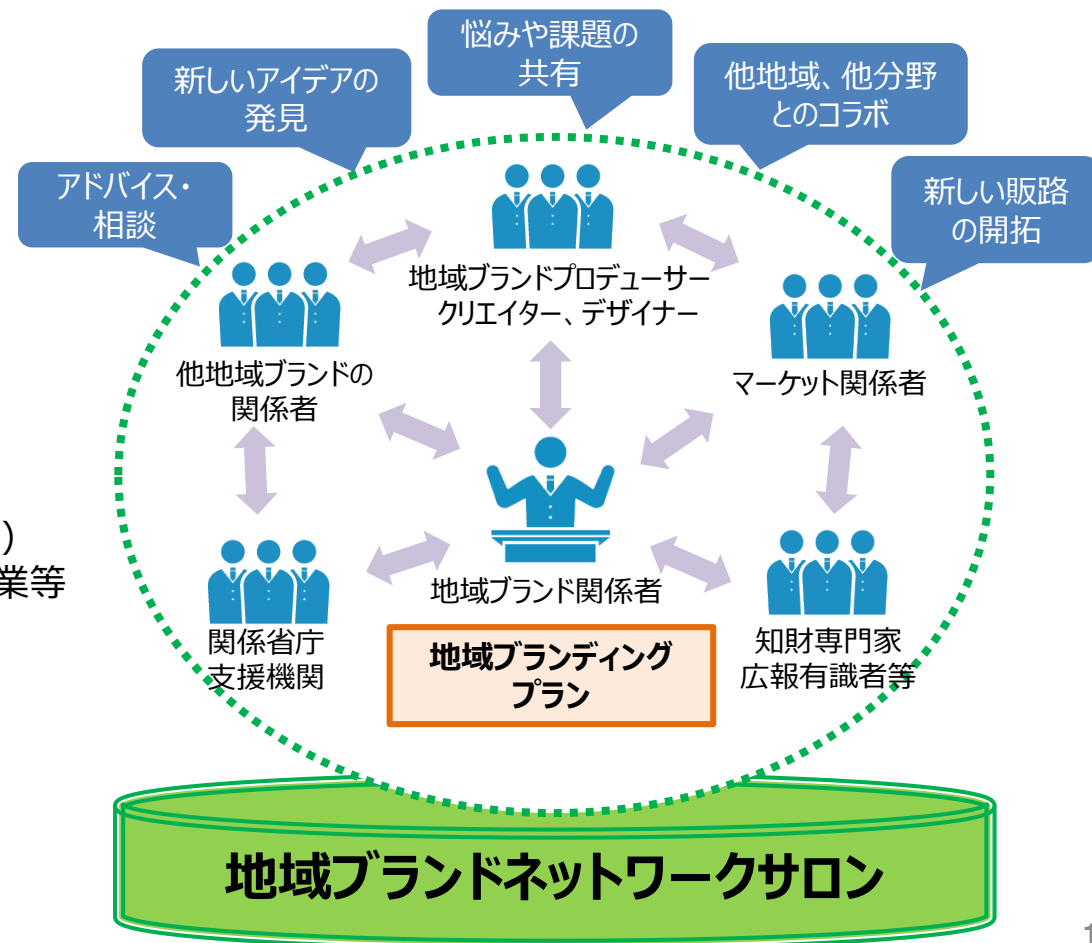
アドバイス・相談

新しいアイデアの発見

悩みや課題の共有

他地域、他分野とのコラボ

新しい販路の開拓

地域ブランドプロデューサー
クリエイター、デザイナー

他地域ブランドの関係者

マーケット関係者

地域ブランド関係者

関係省庁
支援機関

知財専門家
広報有識者等

地域ブランディングプラン

）
業等

地域ブランドネットワークサロン

1